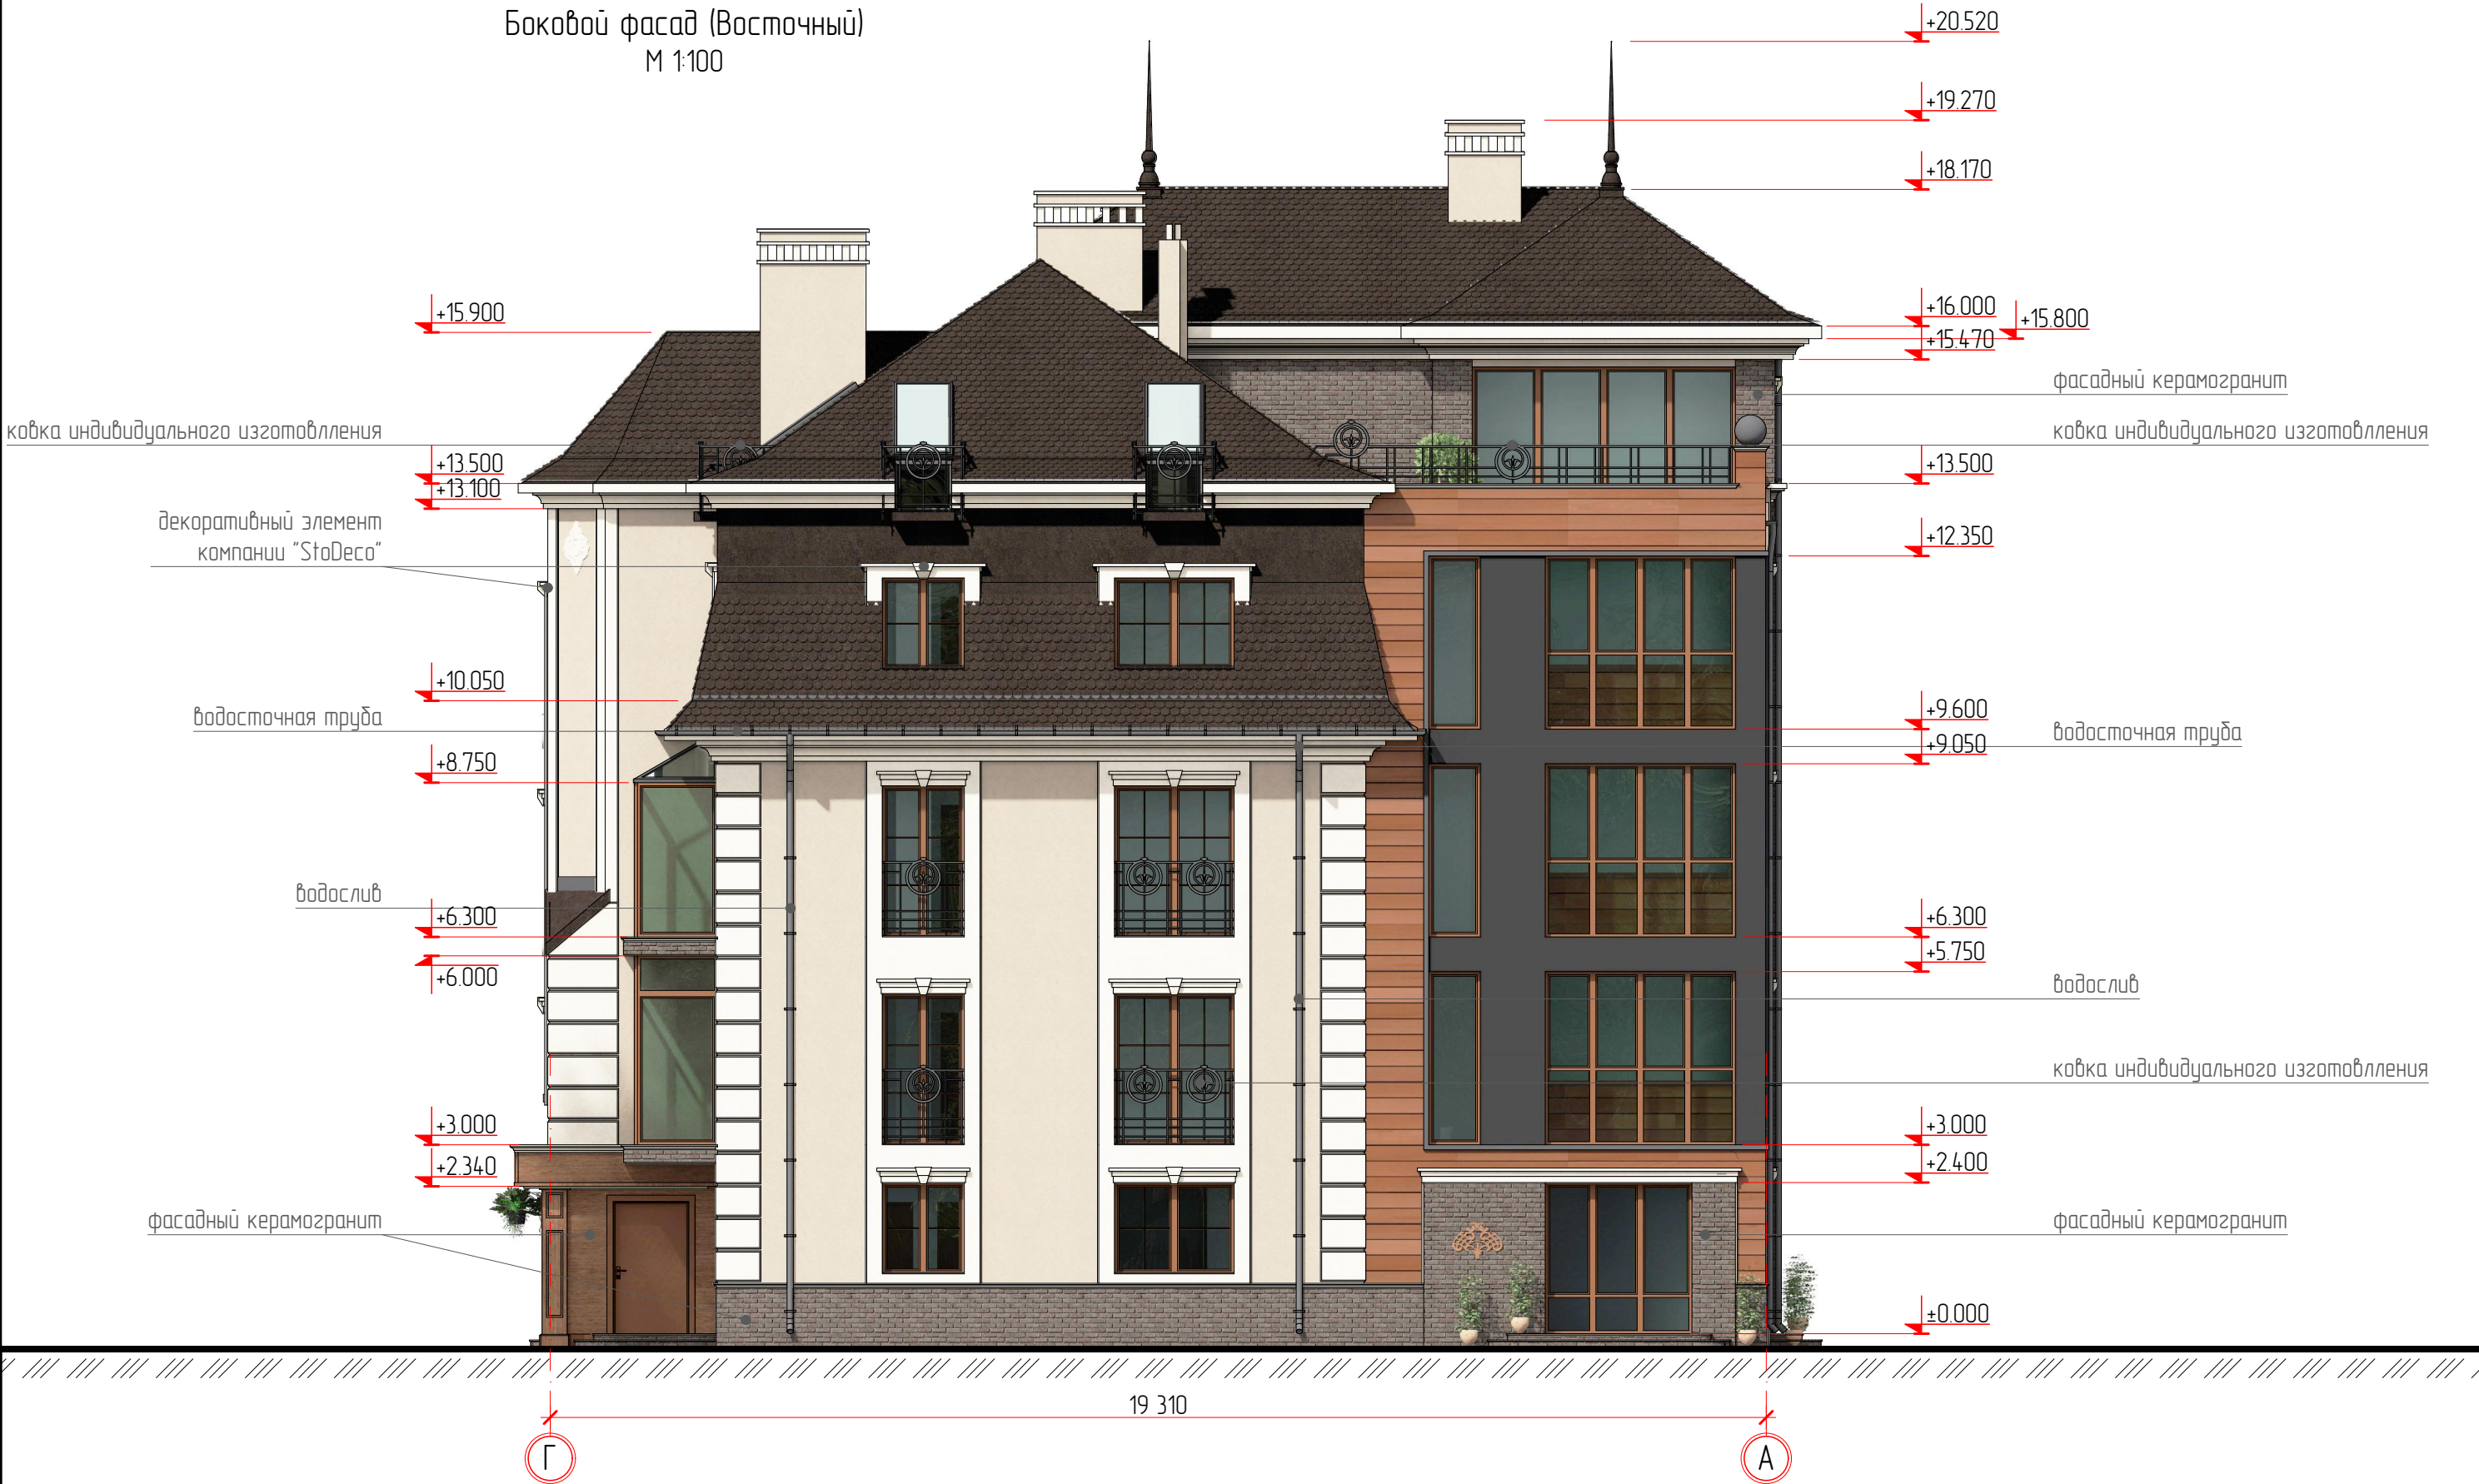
Боковой фасад (Восточный)
М 1:100

+20.520
+19.270
+18.170
+15.900
+16.000
+15.800
+15.470
фасадный керамогранит
ковка индивидуального изготовления
ковка индивидуального изготовления
+13.500
+13.100
+13.500
декоративный элемент компании "StoDeco"
+12.350
+10.050
водосточная труба
+9.600
+9.050
водосточная труба
+8.750
водослив
+6.300
+6.300
+5.750
+6.000
водослив
ковка индивидуального изготовления
+3.000
+3.000
+2.340
+2.400
фасадный керамогранит
фасадный керамогранит
±0.000
19 310
Г
А